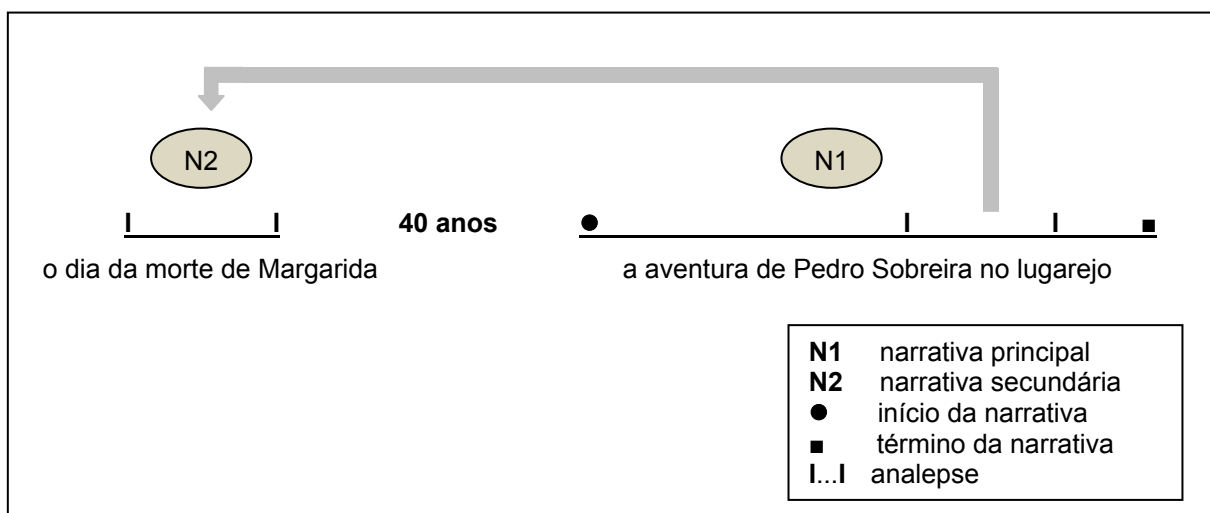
N2

N1

I I 40 anos ● I I ■

o dia da morte de Margarida

a aventura de Pedro Sobreira no lugarejo

**N1** narrativa principal
**N2** narrativa secundária
● início da narrativa
■ término da narrativa
**I**...**I** analepse